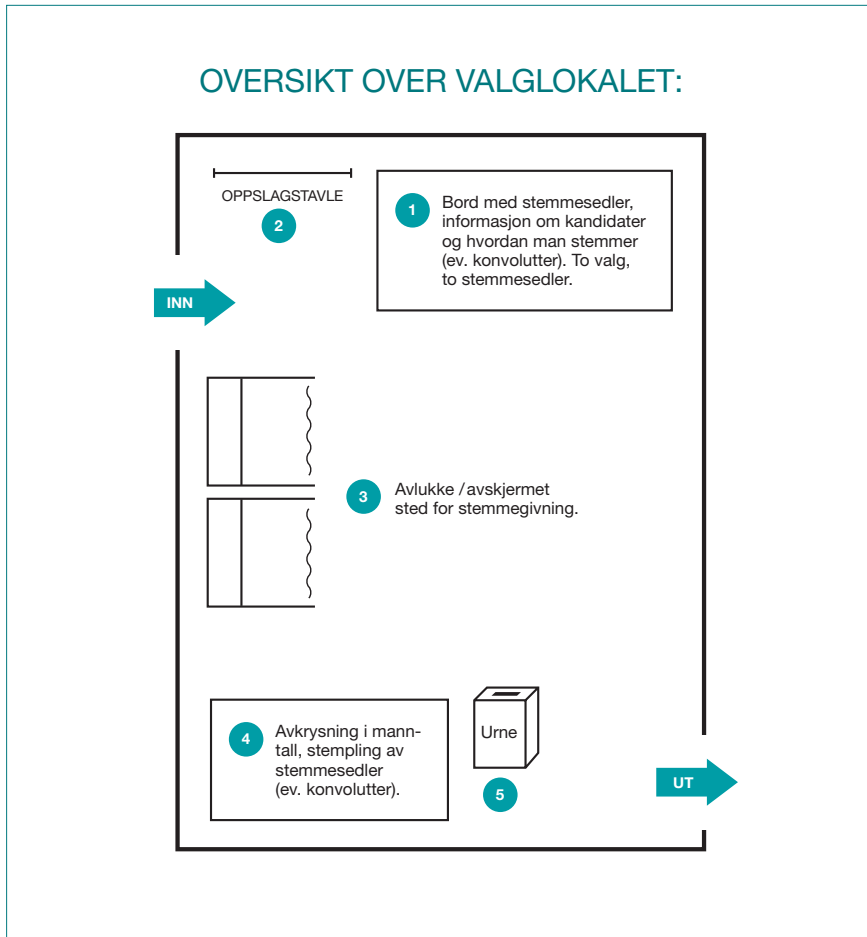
OVERSIKT OVER VALGLOKALET:

OPPSLAGSTAVLE

2

1 Bord med stemmesedler, informasjon om kandidater og hvordan man stemmer (ev. konvolutter). To valg, to stemmesedler.

INN

3 Avlukke / avskjermet sted for stemmegivning.

4 Avkrysning i manntall, stempling av stemmesedler (ev. konvolutter).

Urne

5

UT